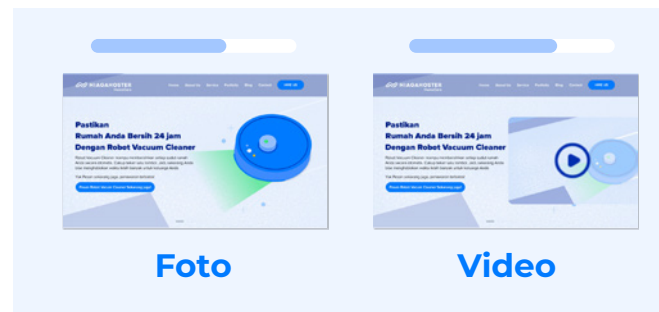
NIAGAHOSTER

Home About Us Service Portfolio Blog Contact

Pastikan
Rumah Anda Bersih 24 jam
Dengan Robot Vacuum Cleaner

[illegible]

Foto

NIAGAHOSTER

Home About Us Service Portfolio Blog Contact

Pastikan
Rumah Anda Bersih 24 jam
Dengan Robot Vacuum Cleaner

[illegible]

Video